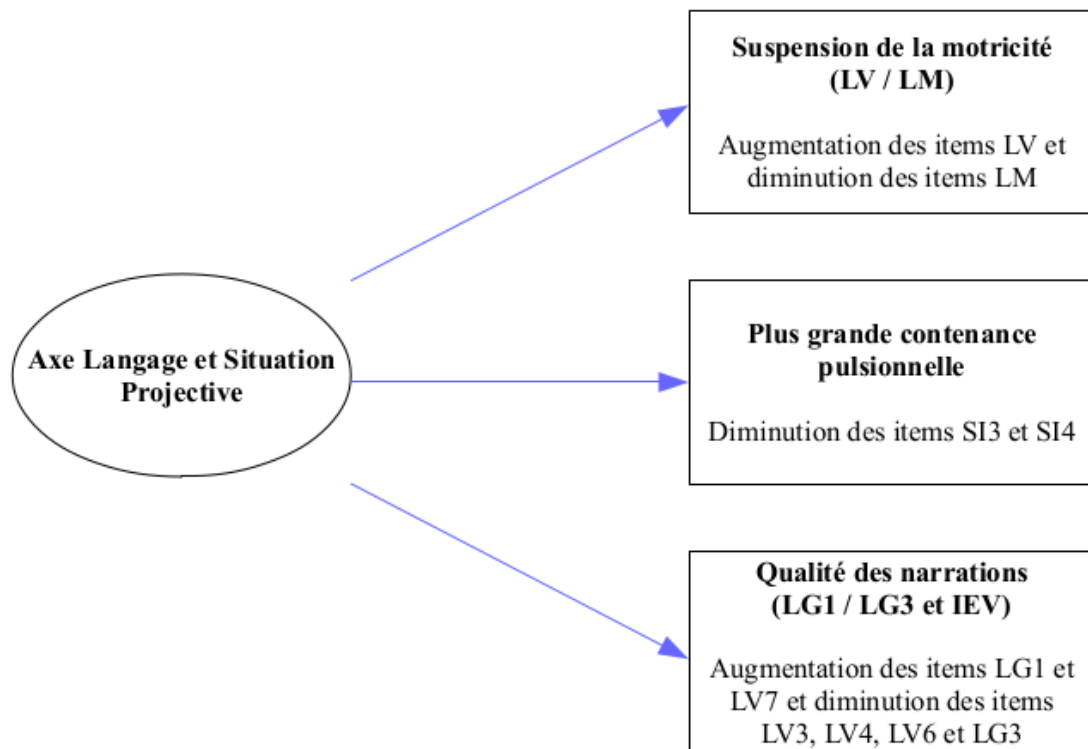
Axe Langage et Situation Projective

Suspension de la motricité (LV / LM)

Augmentation des items LV et diminution des items LM

Plus grande contenance pulsionnelle

Diminution des items SI3 et SI4

Qualité des narrations (LG1 / LG3 et IEV)

Augmentation des items LG1 et LV7 et diminution des items LV3, LV4, LV6 et LG3